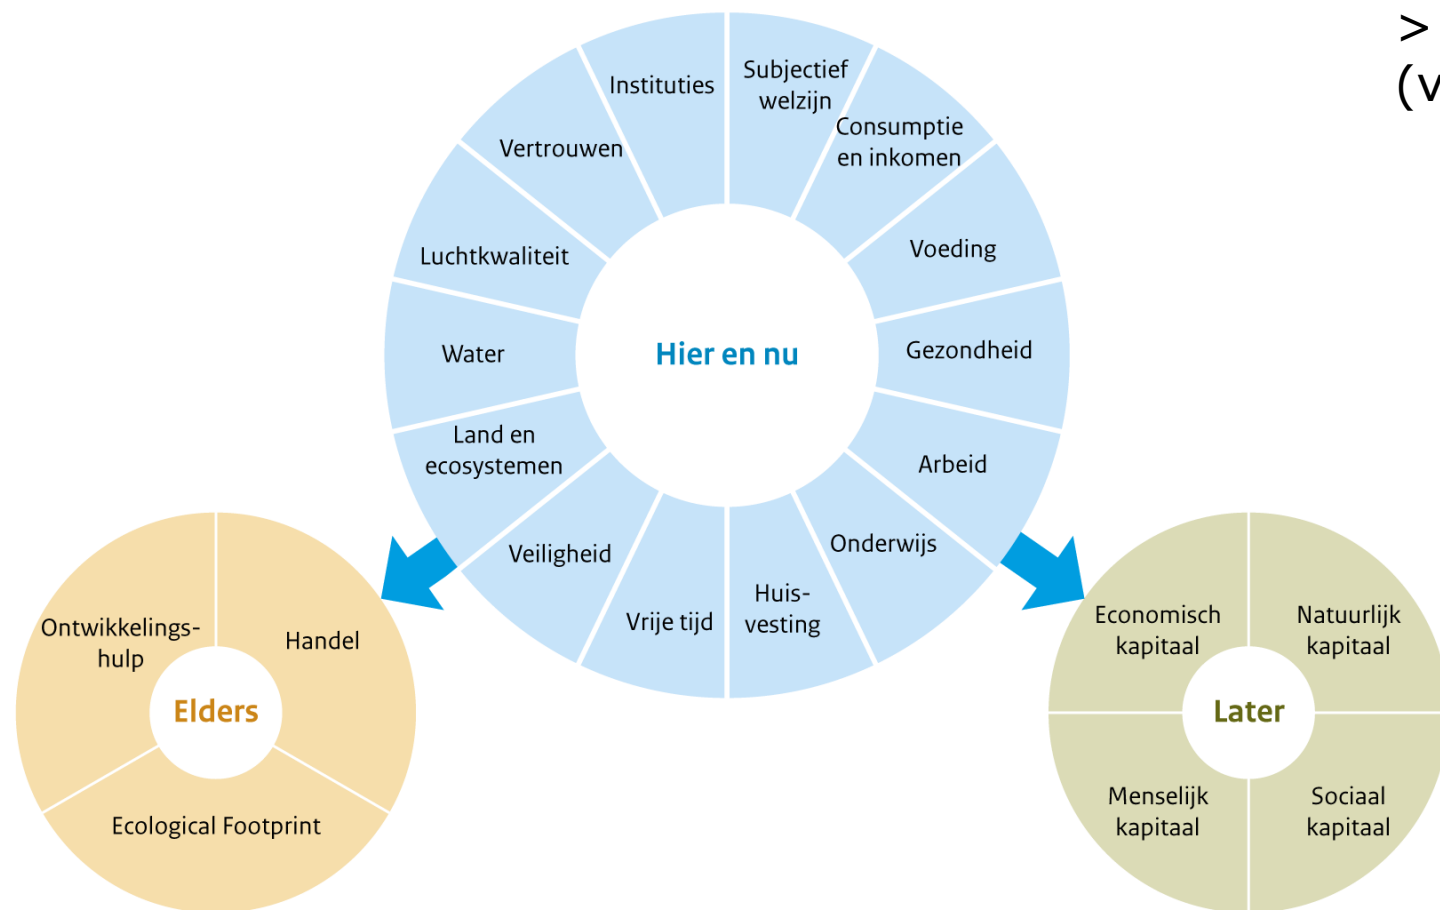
>
(v

Instituties
Subjectief welzijn
Consumptie en inkomen
Voeding
Gezondheid
Arbeid
Onderwijs
Huisvesting
Vrije tijd
Veiligheid
Land en ecosystemen
Water
Luchtkwaliteit
Vertrouwen

Hier en nu

Ontwikkelingshulp
Handel
Elders
Ecological Footprint

Economisch kapitaal
Natuurlijk kapitaal
Later
Menselijk kapitaal
Sociaal kapitaal